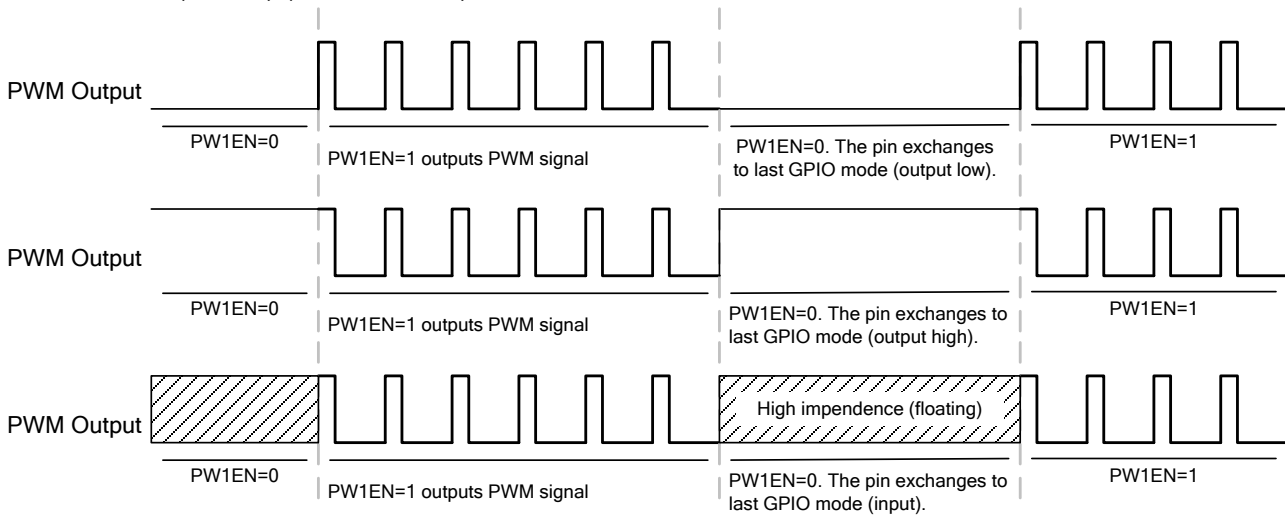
PWM Output

PW1EN=0

PW1EN=1 outputs PWM signal

PW1EN=0. The pin exchanges to last GPIO mode (output low).

PW1EN=1

PWM Output

PW1EN=0

PW1EN=1 outputs PWM signal

PW1EN=0. The pin exchanges to last GPIO mode (output high).

PW1EN=1

PWM Output

High impendence (floating)

PW1EN=0

PW1EN=1 outputs PWM signal

PW1EN=0. The pin exchanges to last GPIO mode (input).

PW1EN=1